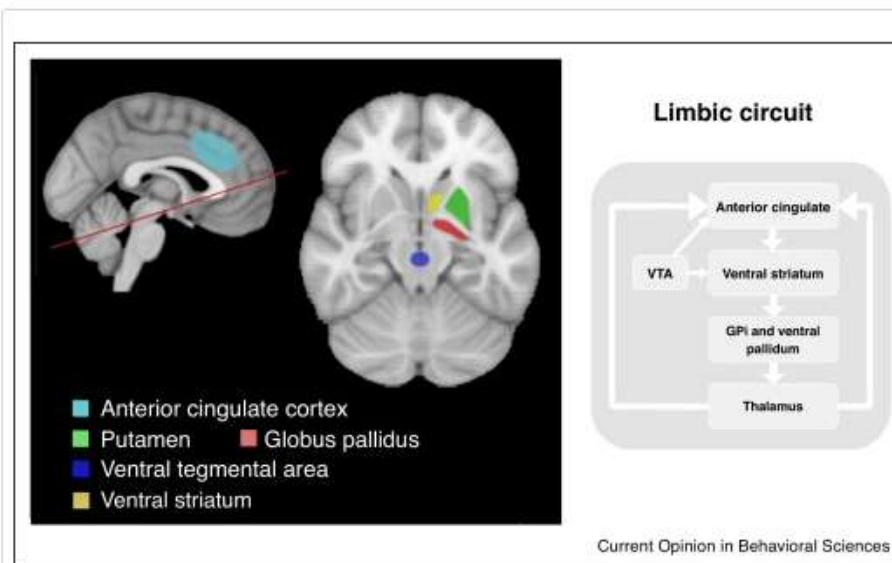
Anterior cingulate cortex
Putamen
Globus pallidus
Ventral tegmental area
Ventral striatum

Limbic circuit

Anterior cingulate
VTA
Ventral striatum
GPi and ventral pallidum
Thalamus

Current Opinion in Behavioral Sciences